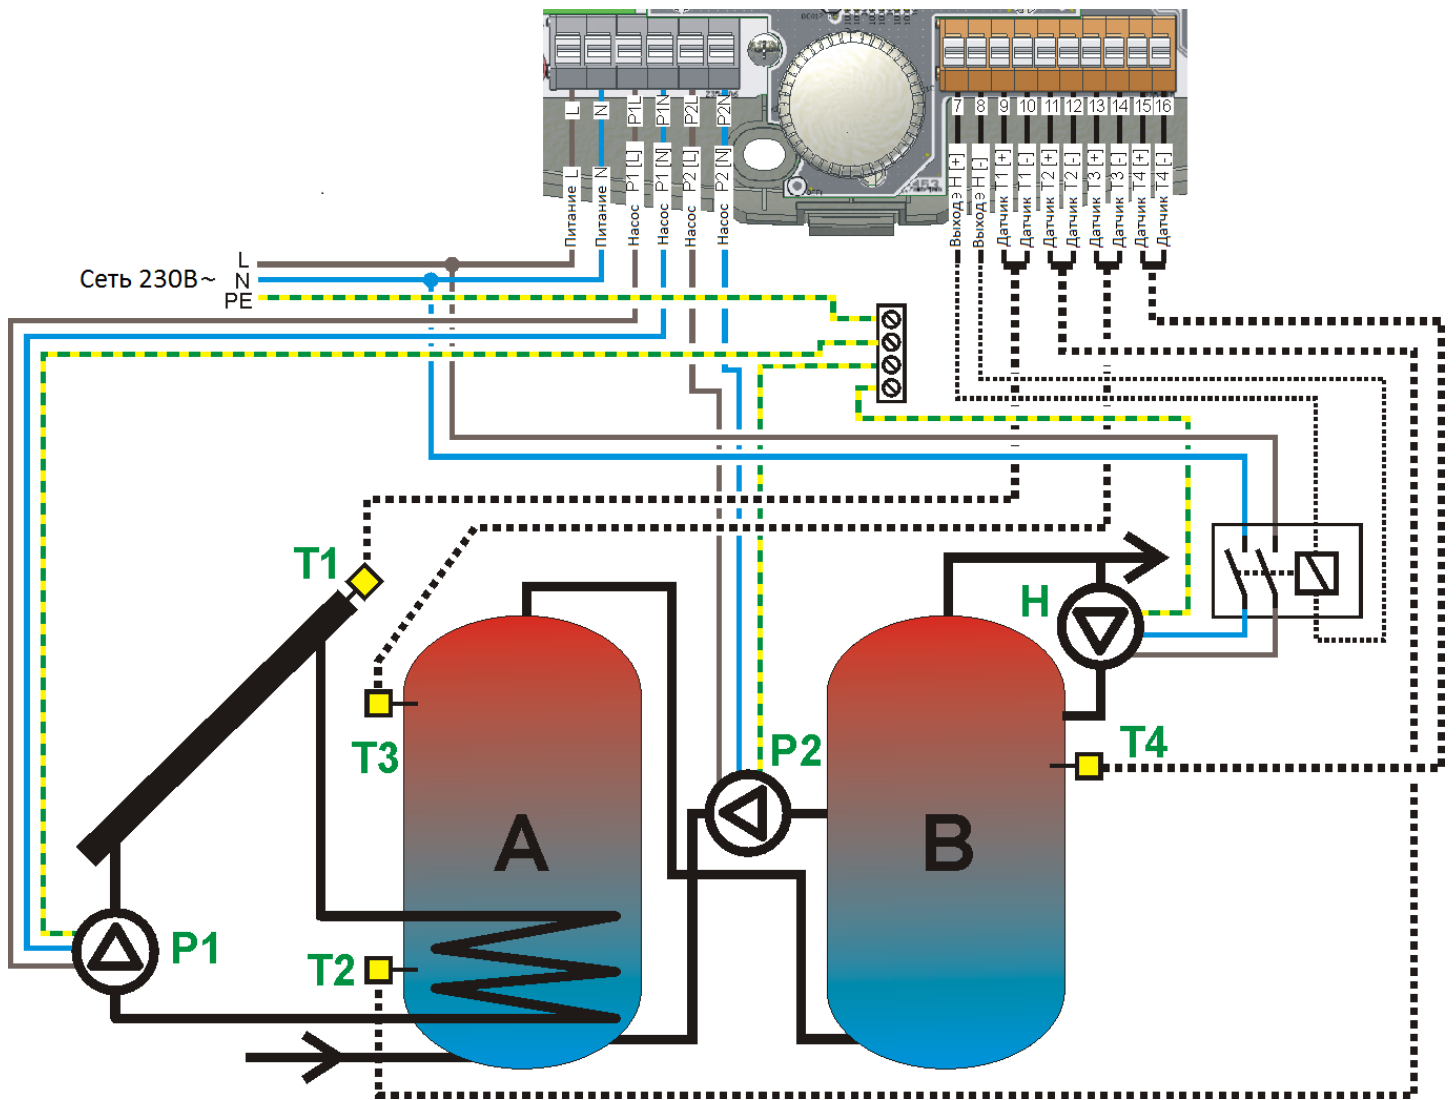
L N P1L P1N P2L P2N

7 8 9 10 11 12 13 14 15 16

Питание L
Питание N
Насос P1 [L]
Насос P1 [N]
Насос P2 [L]
Насос P2 [N]

Выход Н [+]
Выход Н [-]
Датчик T1 [+]
Датчик T1 [-]
Датчик T2 [+]
Датчик T2 [-]
Датчик T3 [+]
Датчик T3 [-]
Датчик T4 [+]
Датчик T4 [-]

Сеть 230В~ L N PE

T1
T3
T2
P1
P2
A
B
H
T4